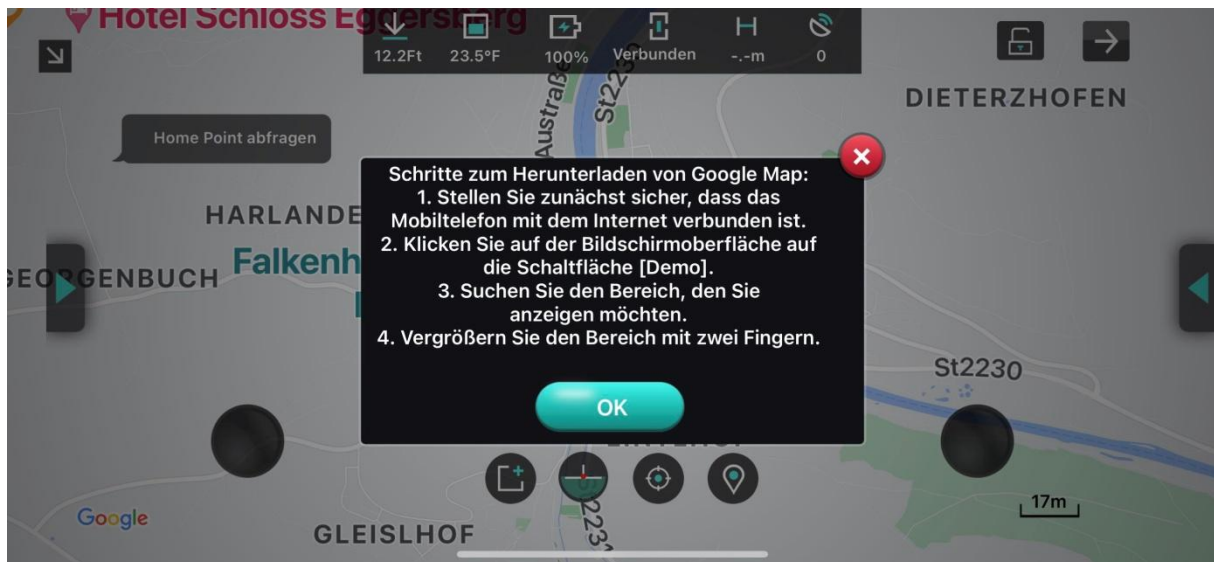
Hotel Schloss Eggersberg

12.2Ft 23.5°F 100% Verbunden -.-m 0

Austraße

St2230

DIETERZHOFEN

Home Point abfragen

HARLANDE

GEORGENBUCH

Falkenh

Schritte zum Herunterladen von Google Map:
1. Stellen Sie zunächst sicher, dass das Mobiltelefon mit dem Internet verbunden ist.
2. Klicken Sie auf der Bildschirmoberfläche auf die Schaltfläche [Demo].
3. Suchen Sie den Bereich, den Sie anzeigen möchten.
4. Vergrößern Sie den Bereich mit zwei Fingern.

OK

St2230

Google

GLEISLHOF

17m